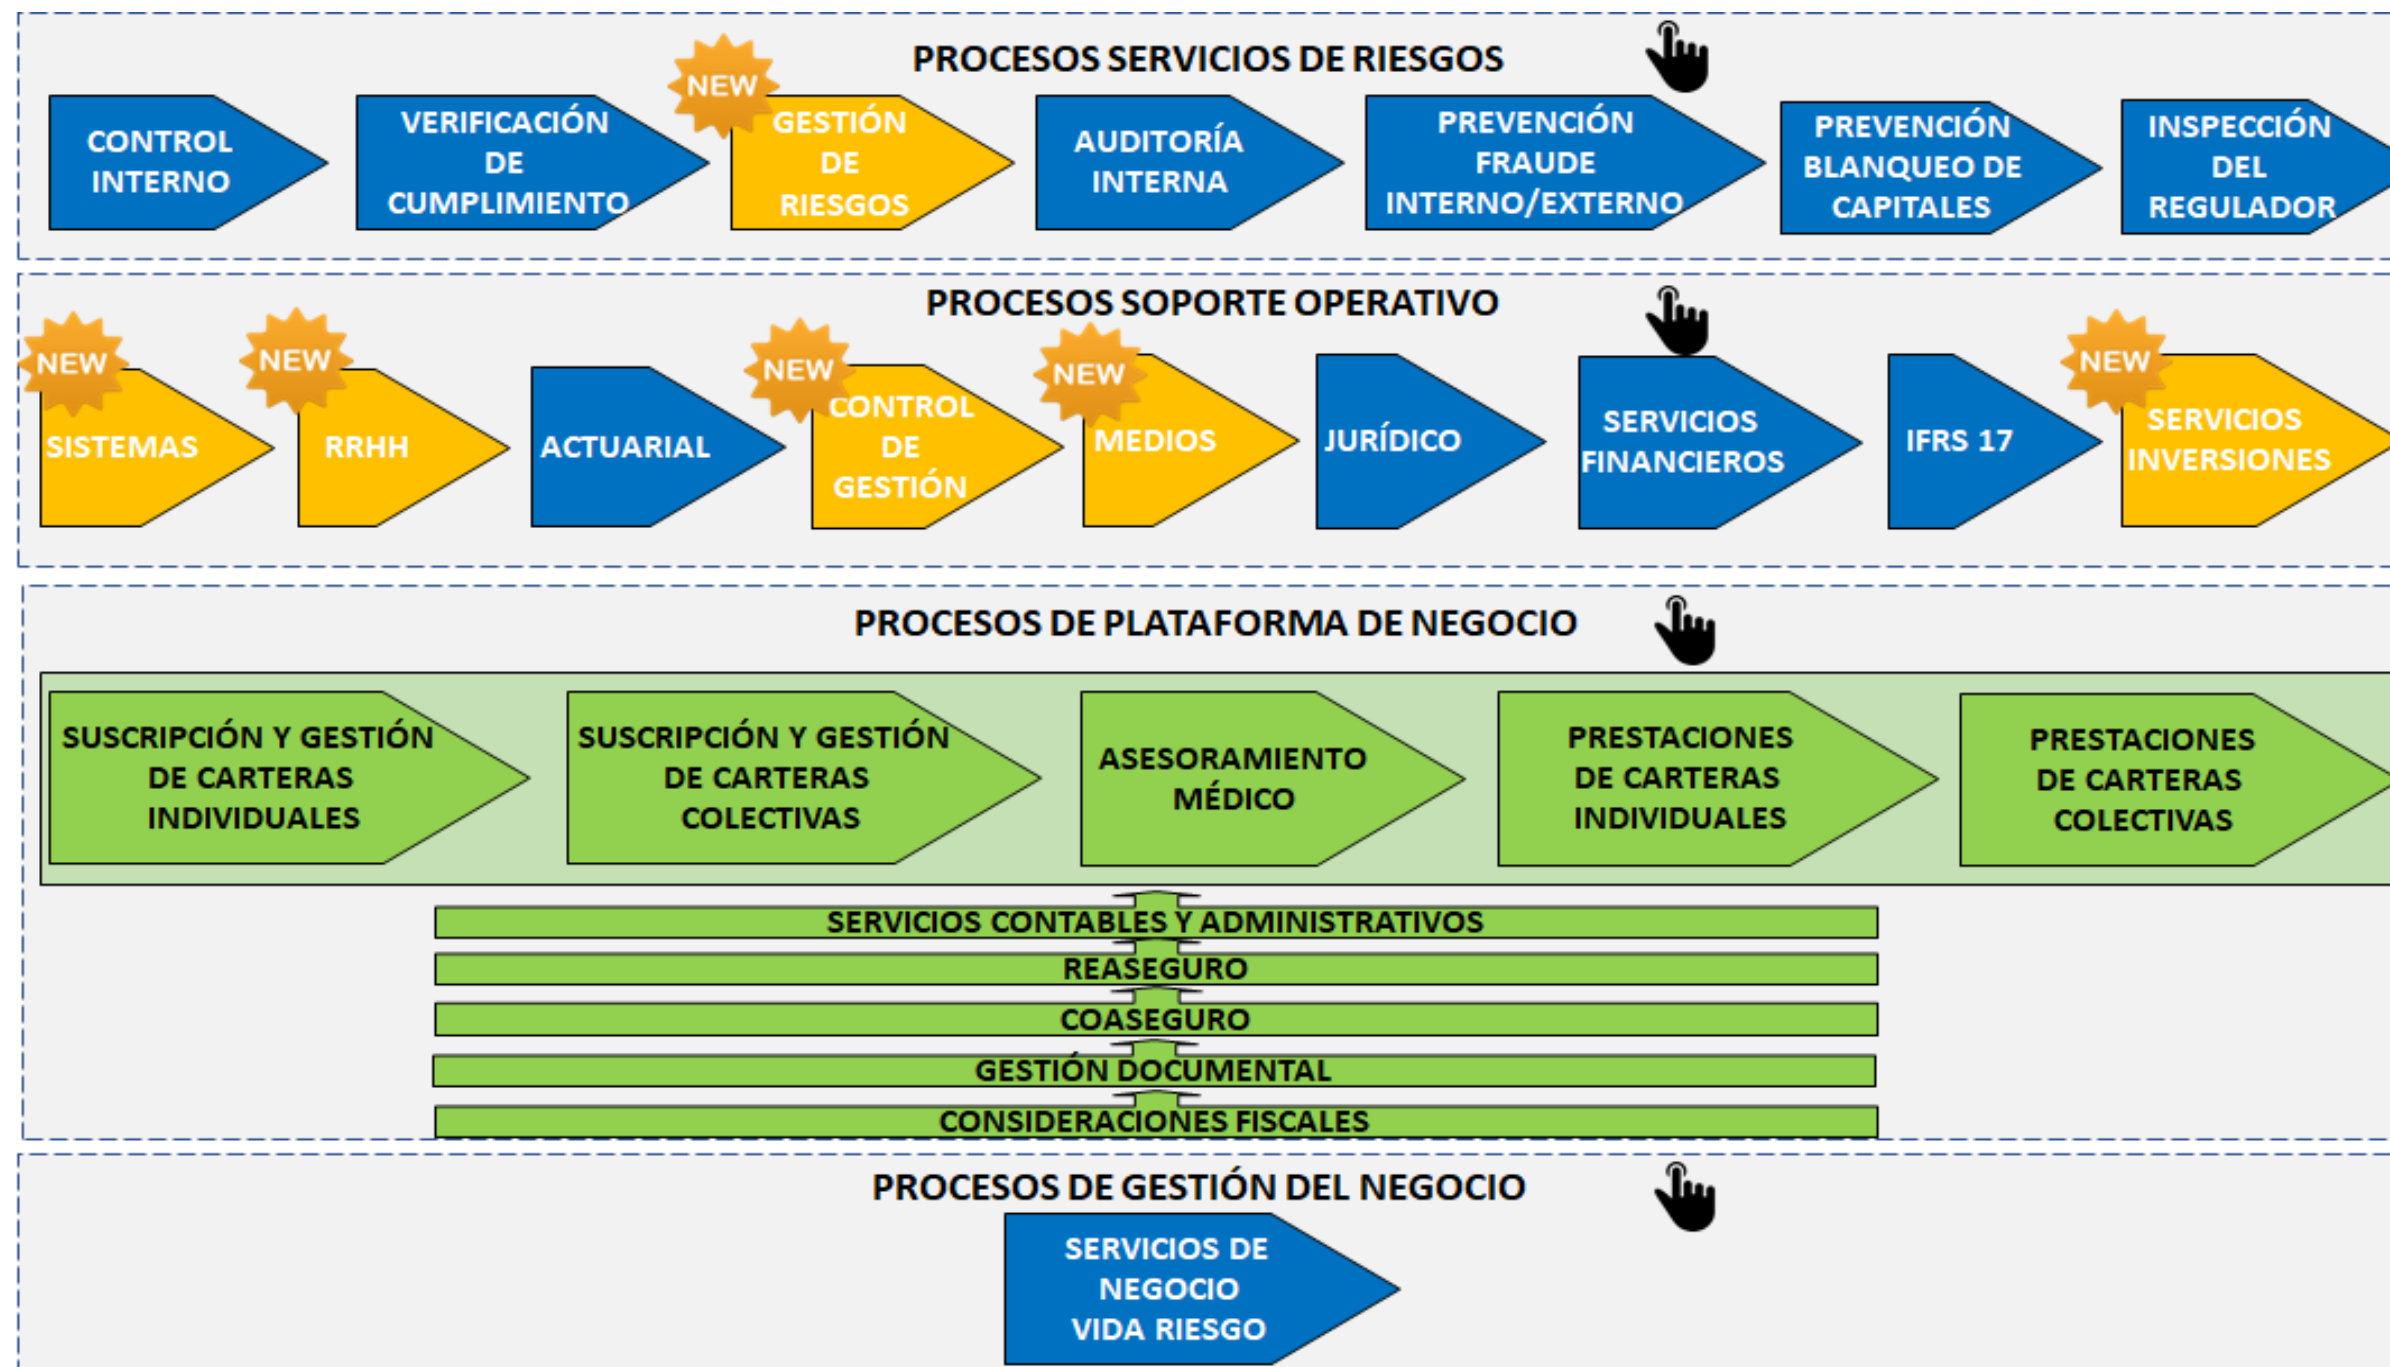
PROCESOS SERVICIOS DE RIESGOS

CONTROL INTERNO

VERIFICACIÓN DE CUMPLIMIENTO

NEW

GESTIÓN DE RIESGOS

AUDITORÍA INTERNA

PREVENCIÓN FRAUDE INTERNO/EXTERNO

PREVENCIÓN BLANQUEO DE CAPITALES

INSPECCIÓN DEL REGULADOR

PROCESOS SOPORTE OPERATIVO

NEW

SISTEMAS

NEW

RRHH

ACTUARIAL

NEW

CONTROL DE GESTIÓN

NEW

MEDIOS

JURÍDICO

SERVICIOS FINANCIEROS

IFRS 17

NEW

SERVICIOS INVERSIONES

PROCESOS DE PLATAFORMA DE NEGOCIO

SUSCRIPCIÓN Y GESTIÓN DE CARTERAS INDIVIDUALES

SUSCRIPCIÓN Y GESTIÓN DE CARTERAS COLECTIVAS

ASESORAMIENTO MÉDICO

PRESTACIONES DE CARTERAS INDIVIDUALES

PRESTACIONES DE CARTERAS COLECTIVAS

SERVICIOS CONTABLES Y ADMINISTRATIVOS

REASEGURO

COASEGURO

GESTIÓN DOCUMENTAL

CONSIDERACIONES FISCALES

PROCESOS DE GESTIÓN DEL NEGOCIO

SERVICIOS DE NEGOCIO VIDA RIESGO